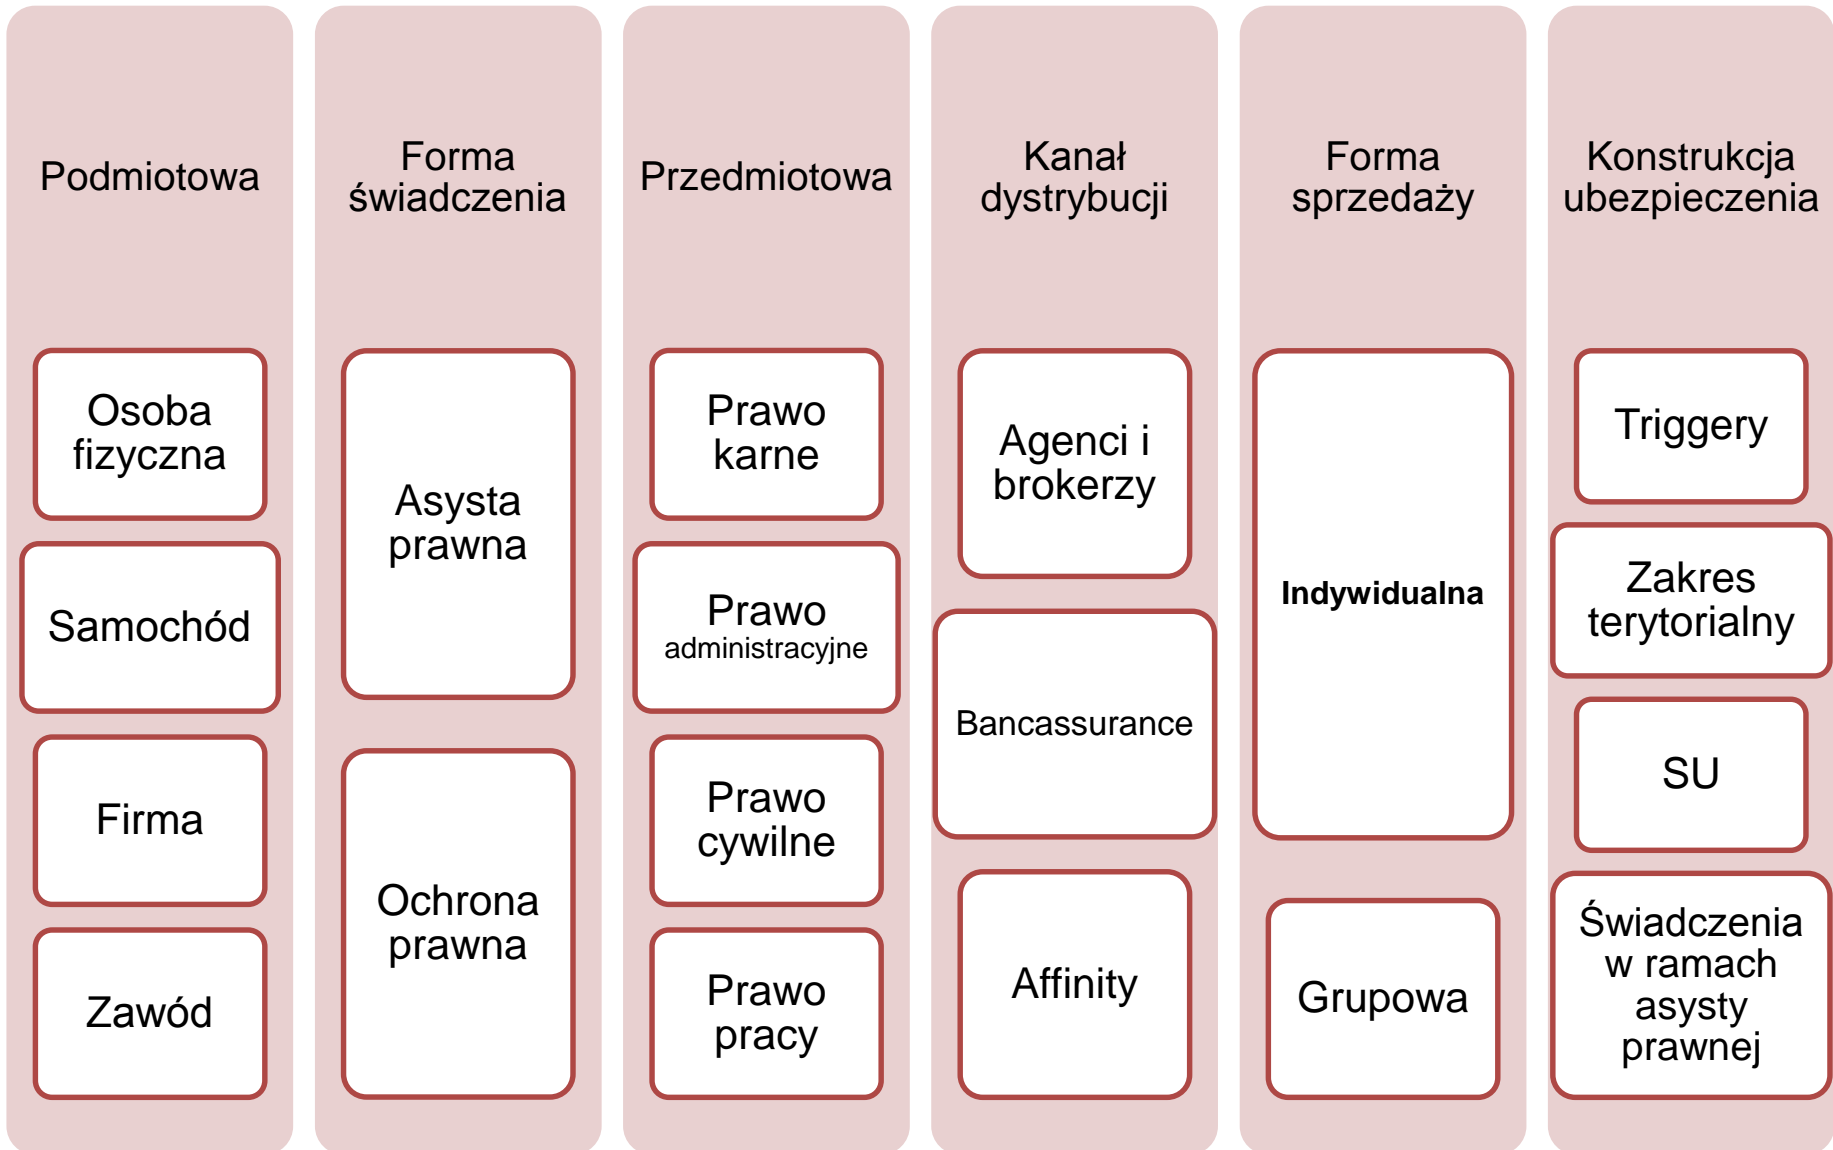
Podmiotowa

Osoba fizyczna

Samochód

Firma

Zawód

Forma świadczenia

Asysta prawna

Ochrona prawna

Przedmiotowa

Prawo karne

Prawo administracyjne

Prawo cywilne

Prawo pracy

Kanał dystrybucji

Agenci i brokerzy

Bancassurance

Affinity

Forma sprzedaży

Indywidualna

Grupowa

Konstrukcja ubezpieczenia

Triggery

Zakres terytorialny

SU

Świadczenia w ramach asysty prawnej